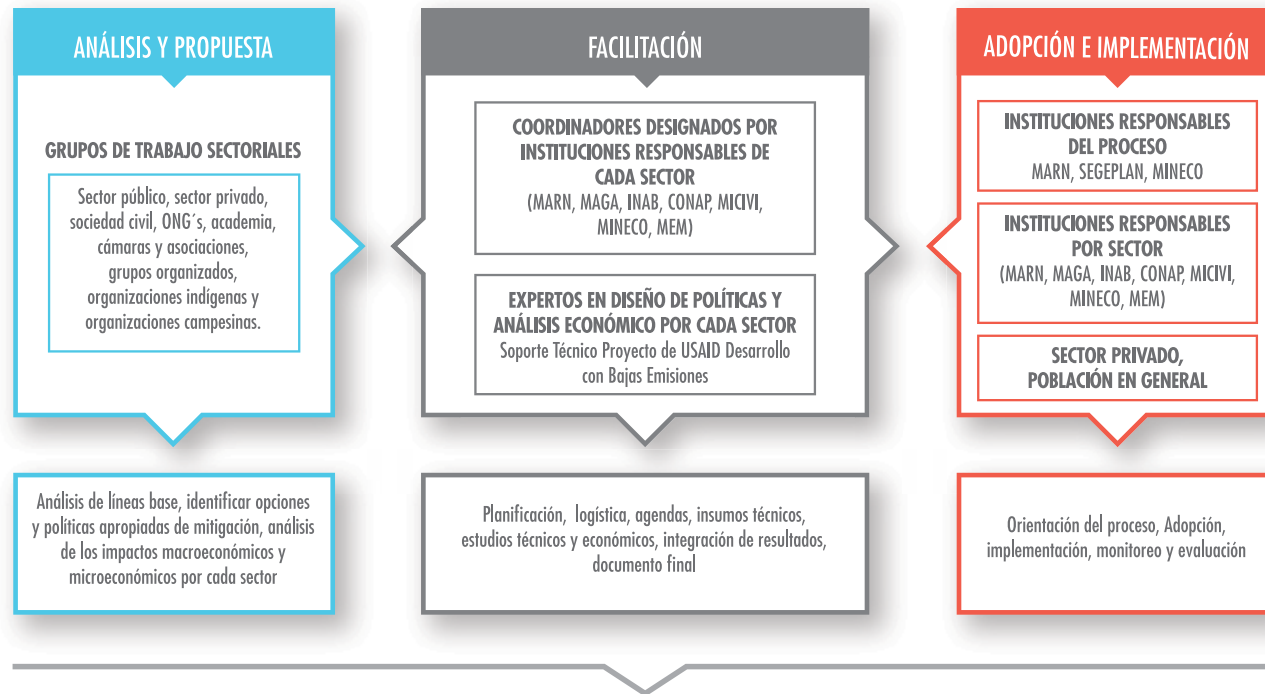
ANÁLISIS Y PROPUESTA

GRUPOS DE TRABAJO SECTORIALES

Sector público, sector privado, sociedad civil, ONG´s, academia, cámaras y asociaciones, grupos organizados, organizaciones indígenas y organizaciones campesinas.

FACILITACIÓN

COORDINADORES DESIGNADOS POR INSTITUCIONES RESPONSABLES DE CADA SECTOR
(MARN, MAGA, INAB, CONAP, MICIVI, MINECO, MEM)

EXPERTOS EN DISEÑO DE POLÍTICAS Y ANÁLISIS ECONÓMICO POR CADA SECTOR
Soporte Técnico Proyecto de USAID Desarrollo con Bajas Emisiones

ADOPCIÓN E IMPLEMENTACIÓN

INSTITUCIONES RESPONSABLES DEL PROCESO
MARN, SEGEPLAN, MINECO

INSTITUCIONES RESPONSABLES POR SECTOR
(MARN, MAGA, INAB, CONAP, MICIVI, MINECO, MEM)

SECTOR PRIVADO, POBLACIÓN EN GENERAL

Análisis de líneas base, identificar opciones y políticas apropiadas de mitigación, análisis de los impactos macroeconómicos y microeconómicos por cada sector

Planificación, logística, agendas, insumos técnicos, estudios técnicos y económicos, integración de resultados, documento final

Orientación del proceso, Adopción, implementación, monitoreo y evaluación